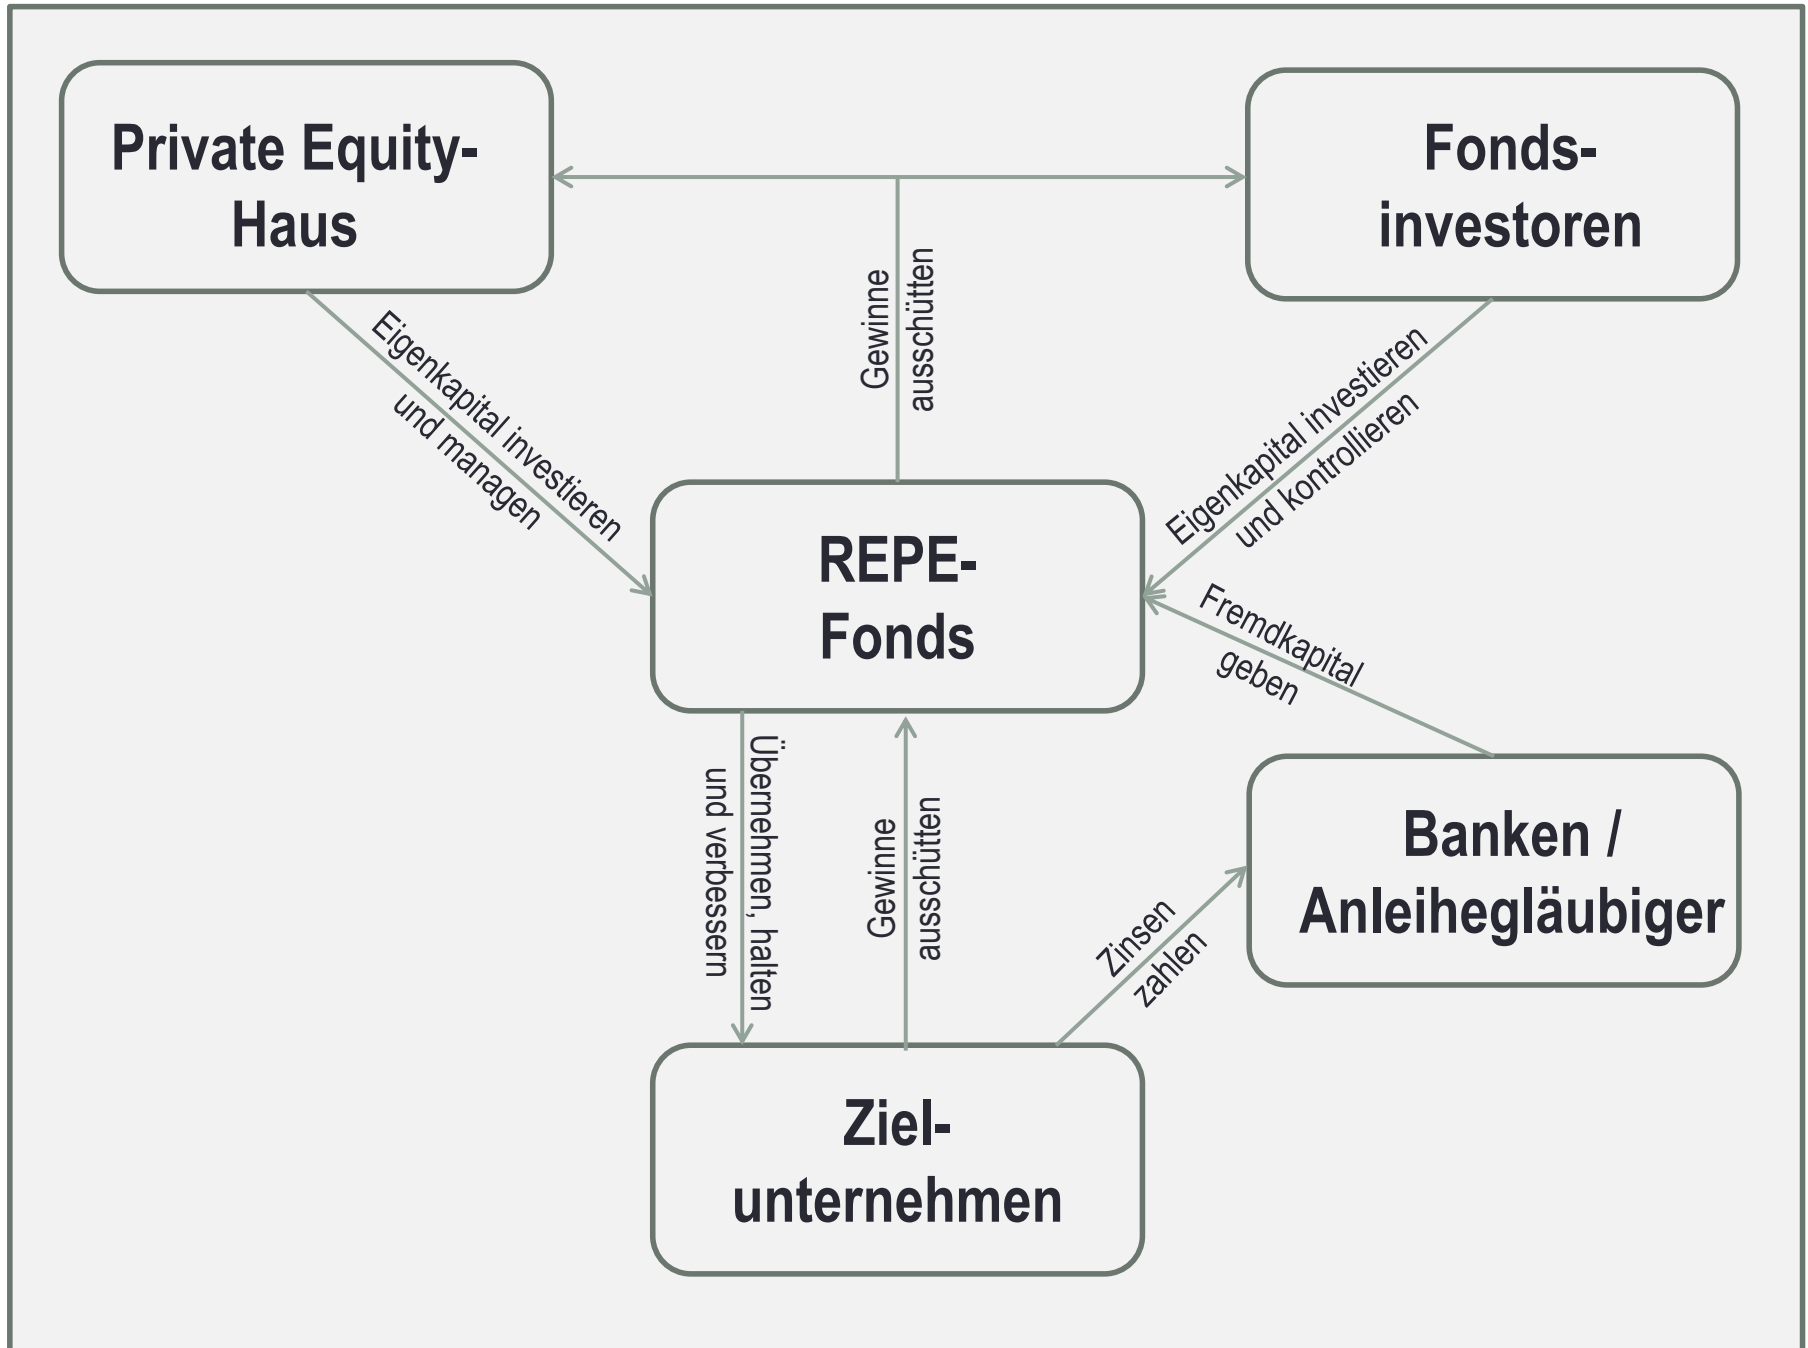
Private Equity-Haus

Fonds-investoren

Gewinne ausschütten

Eigenkapital investieren und managen

Eigenkapital investieren und kontrollieren

REPE-Fonds

Fremdkapital geben

Übernehmen, halten und verbessern

Gewinne ausschütten

Banken / Anleihegläubiger

Zinsen zahlen

Ziel-unternehmen